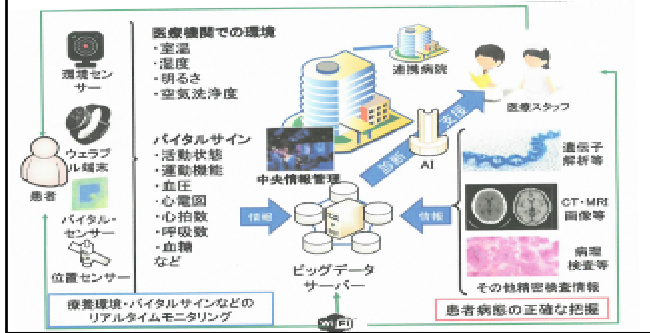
環境センサー

ウェラブル端末

患者

バイタル・センサー

位置センサー

医療機関での環境
・室温
・湿度
・明るさ
・空気洗浄度

バイタルサイン
・活動状態
・運動機能
・血圧
・心電図
・心拍数
・呼吸数
・血糖
など

連携病院

医療スタッフ

支援

診断

AI

中央情報管理

情報

情報

ビッグデータサーバー

遺伝子解析等

CT・MRI画像等

病理検査等

その他精密検査情報

療養環境・バイタルサインなどのリアルタイムモニタリング

患者病態の正確な把握

Wi-Fi